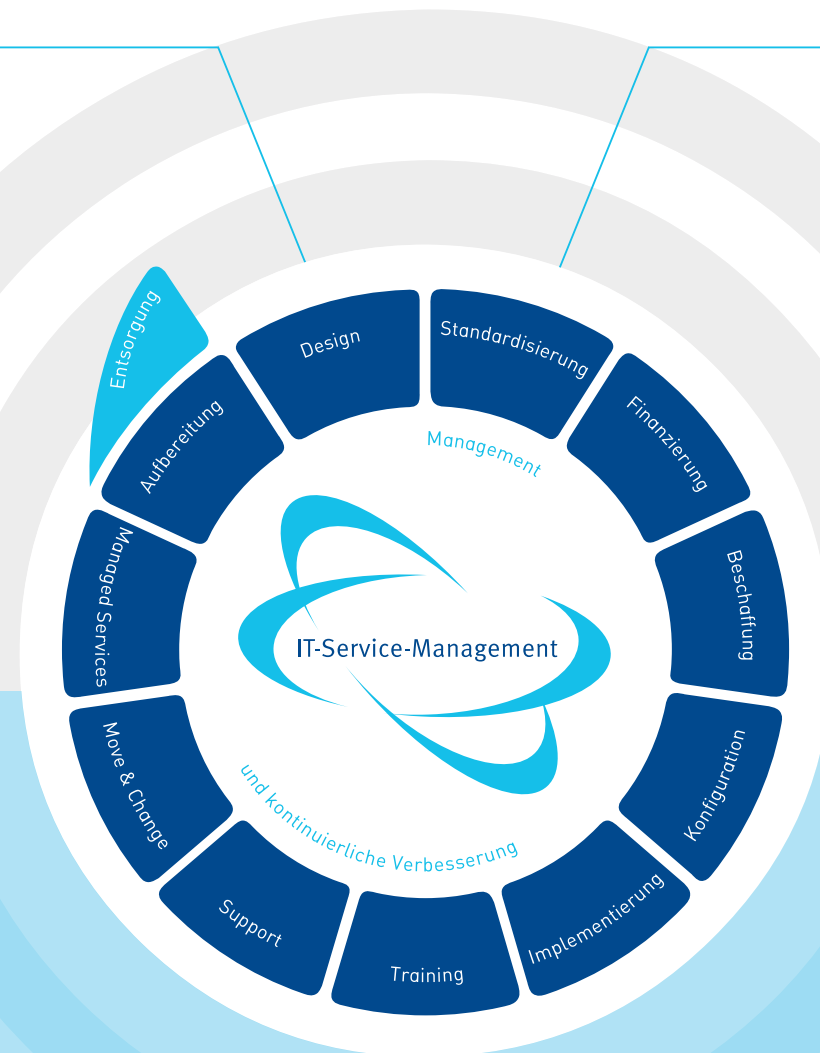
Entsorgung
Design
Standardisierung
Aufbereitung
Management
Finanzierung
Managed Services
Beschaffung
IT-Service-Management
Move & Change
Konfiguration
und kontinuierliche Verbesserung
Support
Implementierung
Training